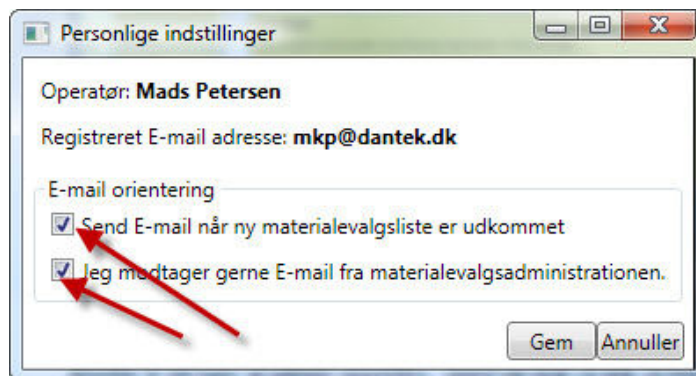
Personlige indstillinger

Operatør: **Mads Petersen**

Registreret E-mail adresse: **mkp@dantek.dk**

E-mail orientering

Send E-mail når ny materialevalgsliste er udkommet

Jeg modtager gerne E-mail fra materialevalgsadministrationen.

Gem Annuller